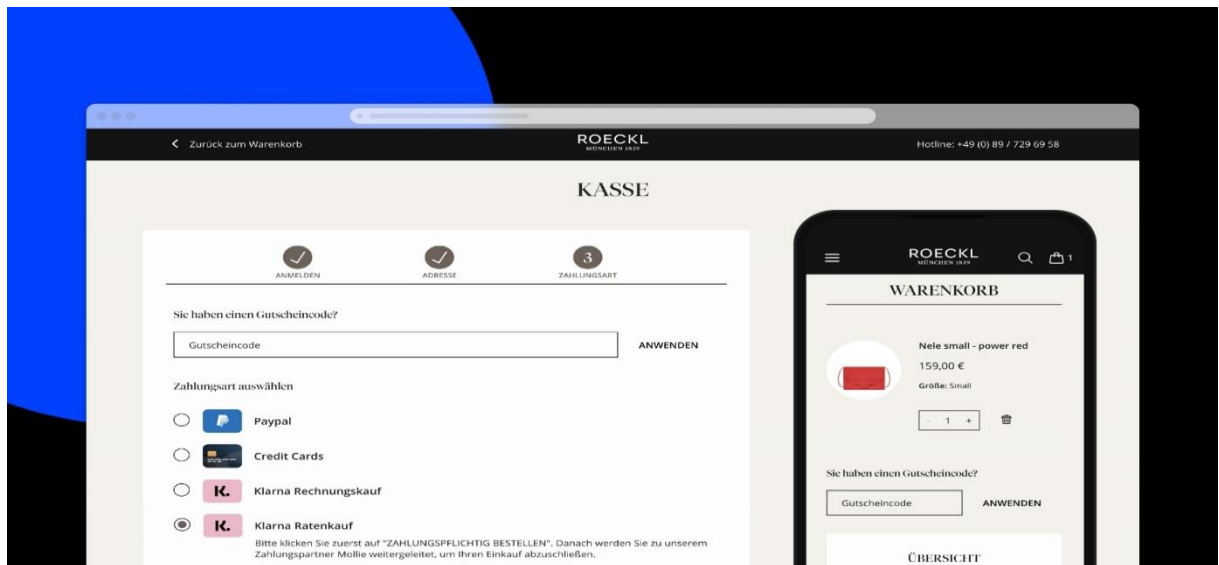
< Zurück zum Warenkorb

ROECKL
MÜNCHEN 1839

Hotline: +49 (0) 89 / 729 69 58

KASSE

ANMELDEN

ADRESSE

3
ZAHLUNGSART

Sie haben einen Gutscheincode?

Gutscheincode

ANWENDEN

Zahlungsart auswählen

Paypal

Credit Cards

K. Klarna Rechnungskauf

K. Klarna Ratenkauf

Bitte klicken Sie zuerst auf "ZAHLUNGSPFLICHTIG BESTELLEN". Danach werden Sie zu unserem Zahlungspartner Mollie weitergeleitet, um Ihren Einkauf abzuschließen.

ROECKL
MÜNCHEN 1839

1

WARENKORB

Nele small - power red

159,00 €

Größe: Small

- 1 +

Sie haben einen Gutscheincode?

Gutscheincode

ANWENDEN

ÜBERSICHT